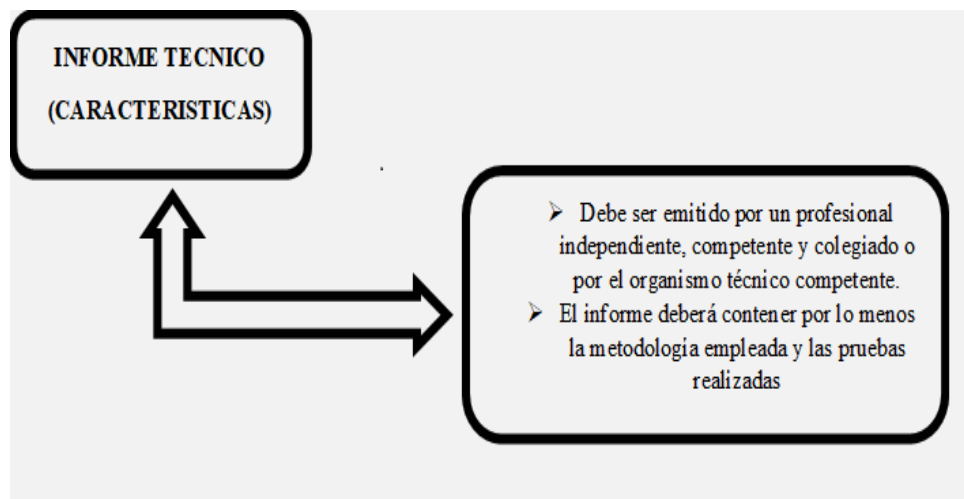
INFORME TECNICO
(CARACTERISTICAS)

➢ Debe ser emitido por un profesional independiente, competente y colegiado o por el organismo técnico competente.
➢ El informe deberá contener por lo menos la metodología empleada y las pruebas realizadas